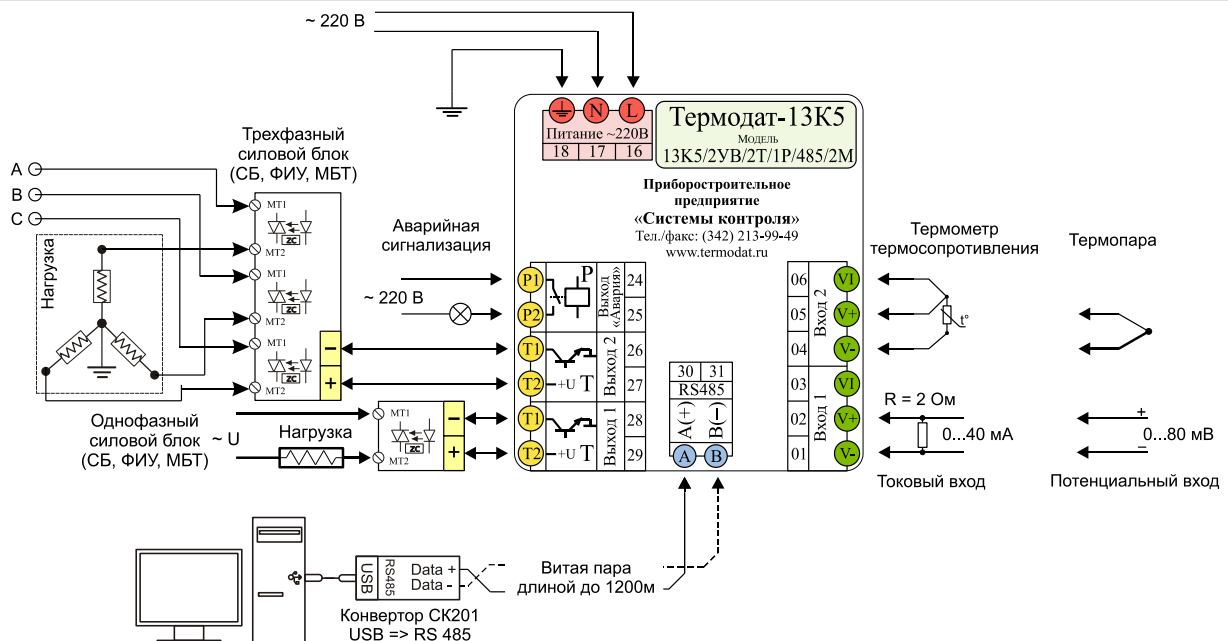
~ 220 В

N L

Питание ~220В
18 17 16

Термодат-13К5
МОДЕЛЬ
13К5/2УВ/2Т/1Р/485/2М

Трехфазный силовой блок (СБ, ФИУ, МБТ)

A
B
C

Нагрузка

MT1
ZC
MT2
MT1
ZC
MT2
MT1
ZC
MT2

Приборостроительное предприятие
«Системы контроля»
Тел./факс: (342) 213-99-49
www.termodat.ru

Аварийная сигнализация

~ 220 В

P1
P2
P
Выход «Авария»
24
25

T1
T2
+U T
Выход 2
26
27

T1
T2
+U T
Выход 1
28
29

30 31
RS485
A(+) B(−)
A B

06 V1
05 V+
04 V-
Вход 2

03 V1
02 V+
01 V-
Вход 1

Термометр термосопротивления
t°

Термопара

R = 2 Ом
0...40 мА
Токовый вход

+
0...80 мВ
−
Потенциальный вход

Однофазный силовой блок (СБ, ФИУ, МБТ)
~ U
Нагрузка
MT1
ZC
MT2

USB
RS485
Data +
Data -
Конвертор СК201
USB => RS 485

Витая пара длиной до 1200м